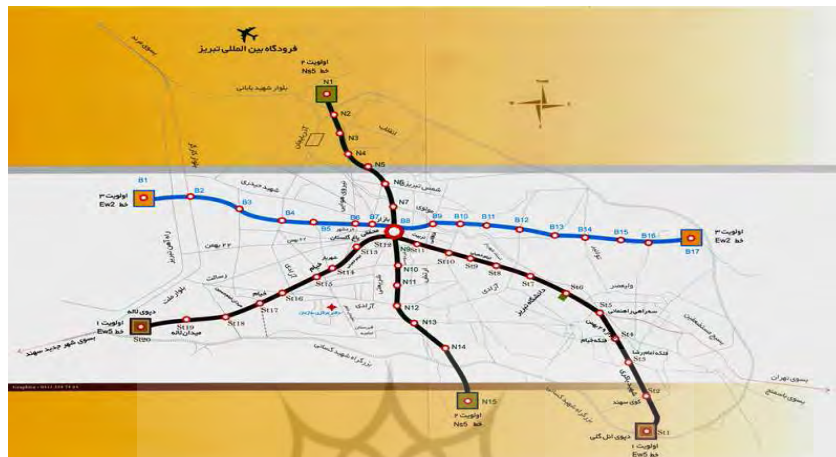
فرودگاه بین المللی تبریز

اولویت ۲
خط Ns5
N1
بلوار شهید باباني
N2
N3
N4
N5
N6
N7
N8
N9
N10
N11
N12
N13
N14
N15
اولویت ۲
خط Ns5

اولویت ۳
خط Ew2
B1
B2
B3
B4
B5
B6
B7
B8
B9
B10
B11
B12
B13
B14
B15
B16
B17
اولویت ۳
خط Ew2

۲۲ بهمن
بازار
شمس تبریزی
آزادی
ائل گلی
دانشگاه تبریز
امام خمینی
St1
St2
St3
St4
St5
St6
St7
St8
St9
St10
St11
St12
St13
St14
St15
St16
St17
St18
St19
St20
میدان لاله
دپوی لاله
اولویت ۱
خط Ew5
بسوی شهر جدید سهند
کوی سهند
دپوی ائل گلی
اولویت ۱
خط Ew5
بسوی تهران
بسوی ارومیه